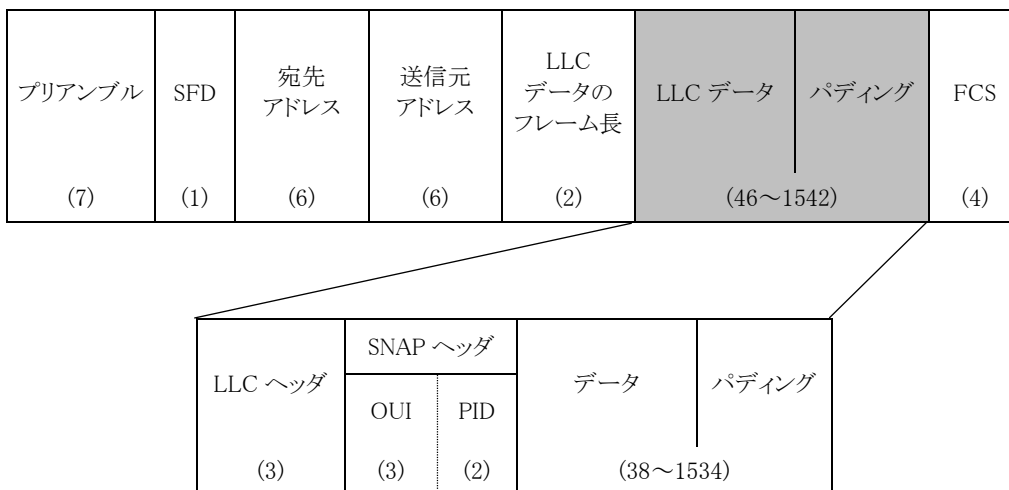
| プリアンブル | SFD | 宛先アドレス | 送信元アドレス | LLCデータのフレーム長 | LLC データ | パディング | FCS |
|---|---|---|---|---|---|---|---|
| (7) | (1) | (6) | (6) | (2) | (46～1542) | | (4) |

| LLC ヘッダ | SNAP ヘッダ | | データ | パディング |
|---|---|---|---|---|
| | OUI | PID | | |
| (3) | (3) | (2) | (38～1534) | |